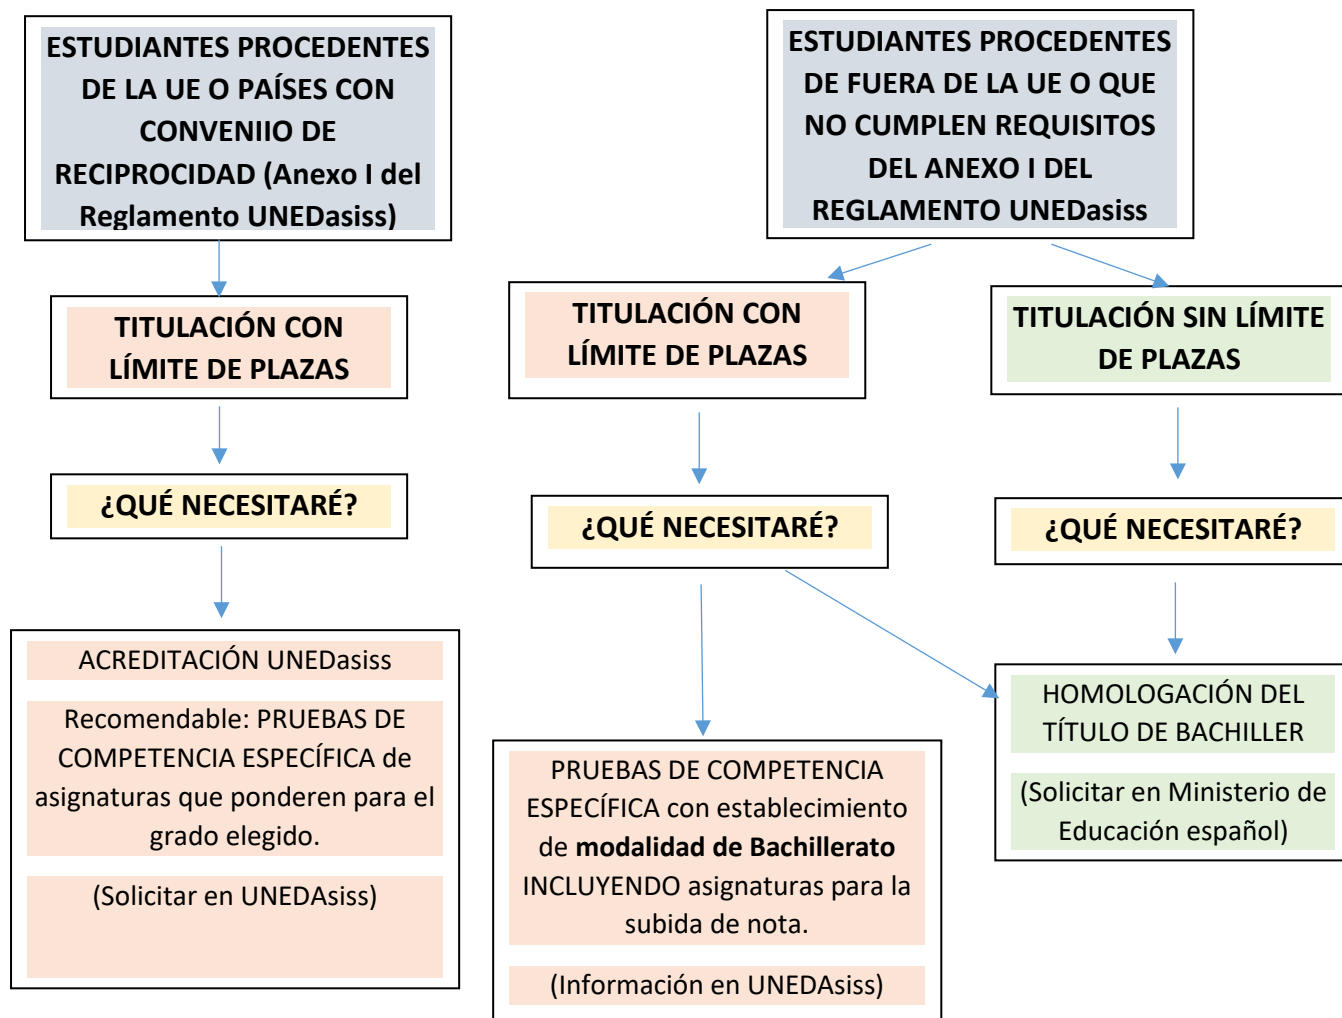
ESTUDIANTES PROCEDENTES DE LA UE O PAÍSES CON CONVENIIO DE RECIPROCIDAD (Anexo I del Reglamento UNEDasiss)

TITULACIÓN CON LÍMITE DE PLAZAS

¿QUÉ NECESITARÉ?

ACREDITACIÓN UNEDasiss

Recomendable: PRUEBAS DE COMPETENCIA ESPECÍFICA de asignaturas que ponderen para el grado elegido.

(Solicitar en UNEDAsiss)

ESTUDIANTES PROCEDENTES DE FUERA DE LA UE O QUE NO CUMPLEN REQUISITOS DEL ANEXO I DEL REGLAMENTO UNEDasiss

TITULACIÓN CON LÍMITE DE PLAZAS

¿QUÉ NECESITARÉ?

PRUEBAS DE COMPETENCIA ESPECÍFICA con establecimiento de **modalidad de Bachillerato** INCLUYENDO asignaturas para la subida de nota.

(Información en UNEDAsiss)

TITULACIÓN SIN LÍMITE DE PLAZAS

¿QUÉ NECESITARÉ?

HOMOLOGACIÓN DEL TÍTULO DE BACHILLER

(Solicitar en Ministerio de Educación español)